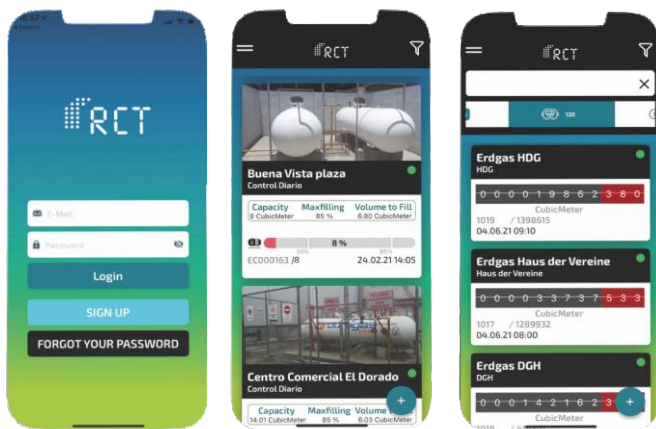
RCT

E-Mail

Password

Login

SIGN UP

FORGOT YOUR PASSWORD

RCT

Buena Vista plaza
Control Diario

Capacity
8 CubicMeter

Maxfilling
85 %

Volume to Fill
6.80 CubicMeter

8 %

EC000163 /8

24.02.21 14:05

Centro Comercial El Dorado
Control Diario

Capacity
14.01 CubicMeter

Maxfilling
85 %

Volume to Fill
6.03 CubicMeter

RCT

120

Erdgas HDG
HDG

0 0 0 0 1 9 8 6 2 3 8 0

CubicMeter

1019 / 1398615

04.06.21 10:03

Erdgas Haus der Vereine
Haus der Vereine

0 0 0 0 3 3 7 3 7 5 3 3

CubicMeter

1017 / 1289932

04.06.21 08:00

Erdgas DGH
DGH

0 0 0 0 1 4 2 1 6 2 3

CubicMeter